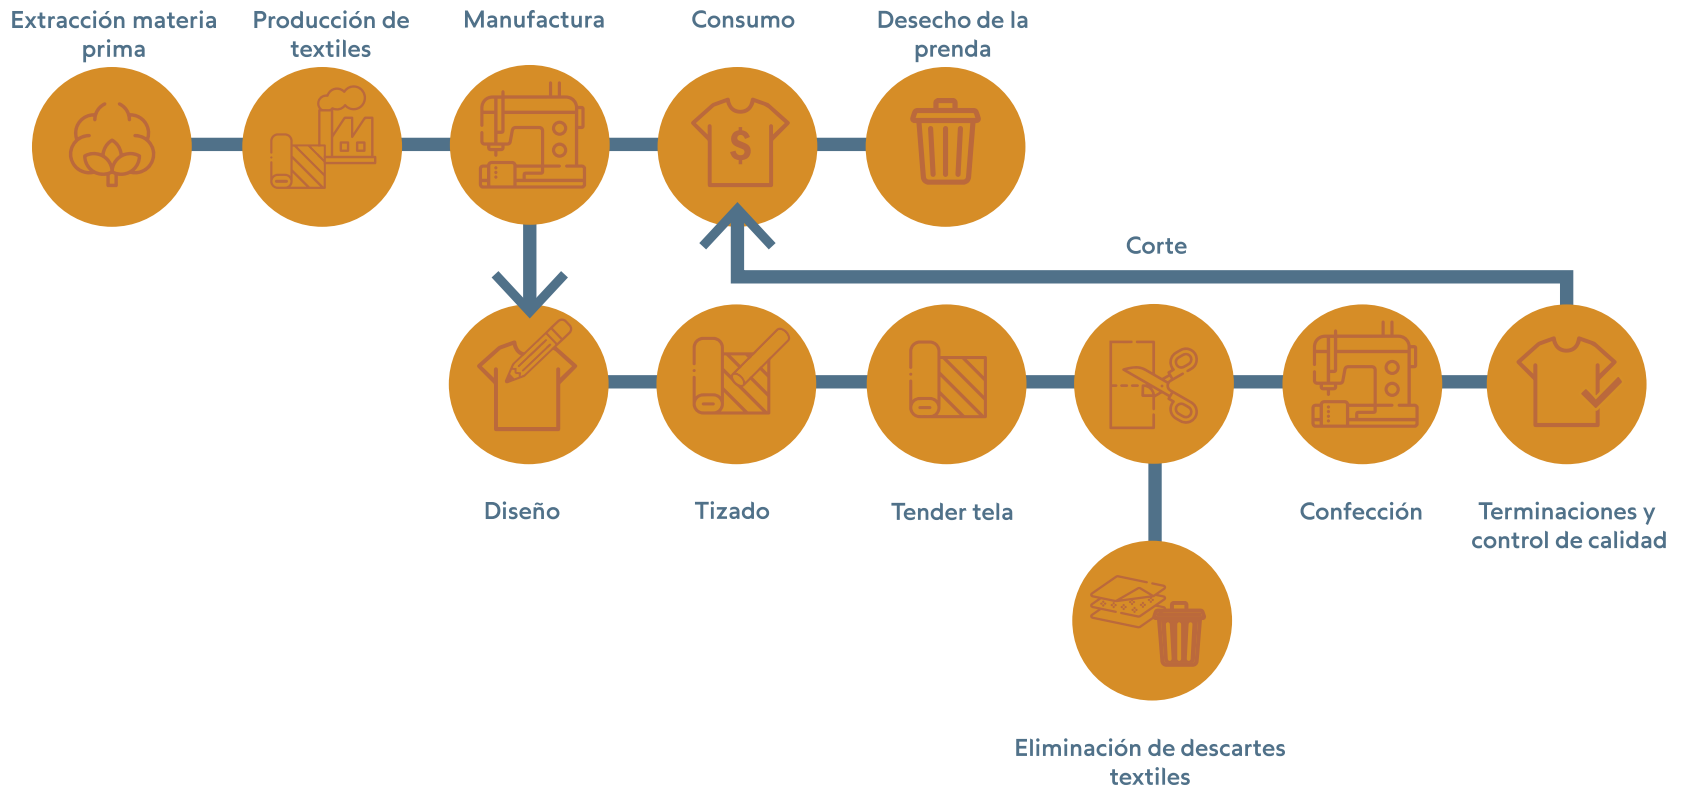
Extracción materia prima

Producción de textiles

Manufactura

Consumo

Desecho de la prenda

Corte

Diseño

Tizado

Tender tela

Confección

Terminaciones y control de calidad

Eliminación de descartes textiles